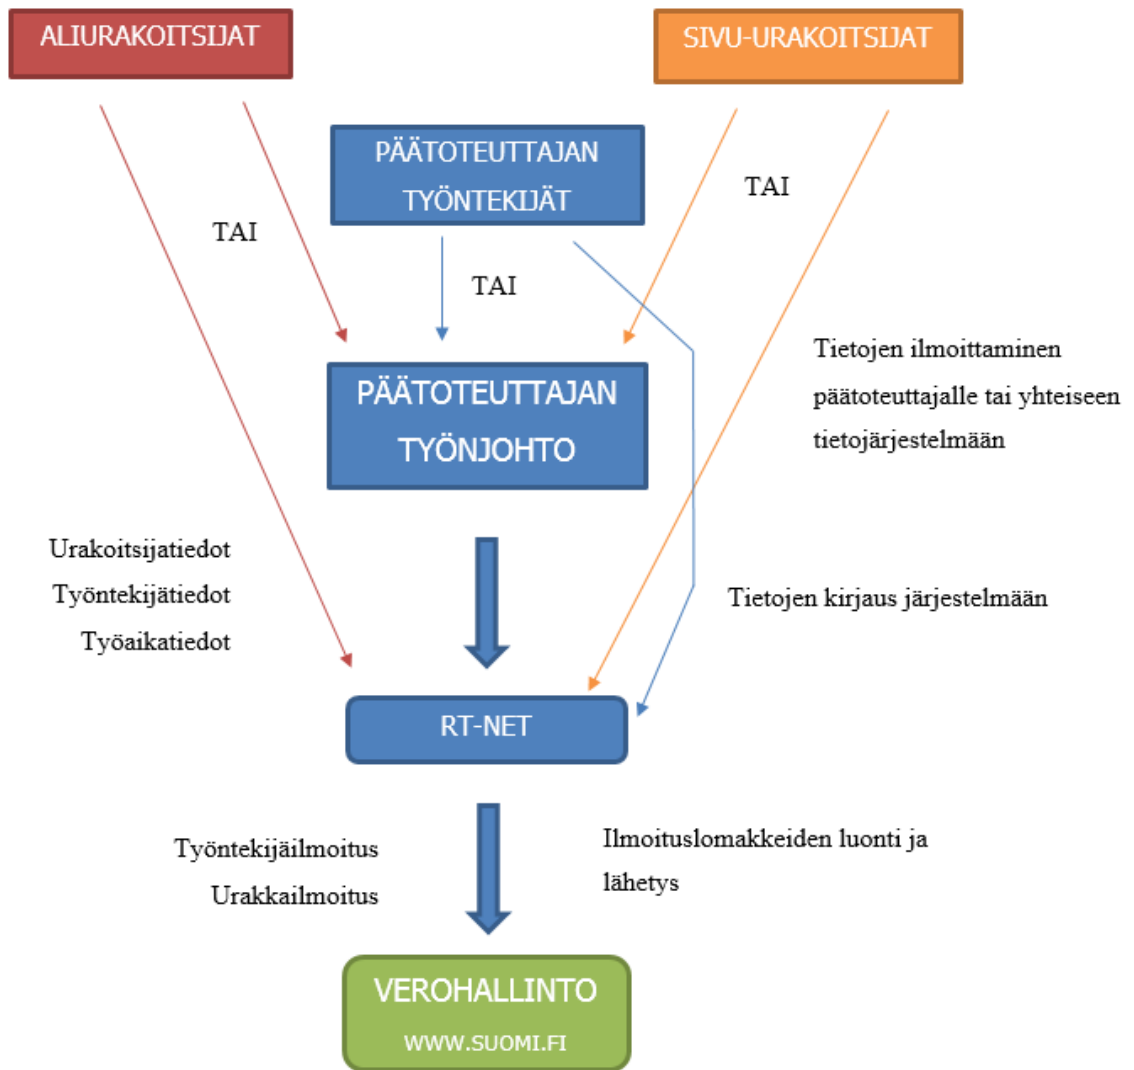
ALIURAKOITSIJAT

SIVU-URAKOITSIJAT

PÄÄTOTEUTTAJAN TYÖNTEKIJÄT

TAI

TAI

TAI

PÄÄTOTEUTTAJAN TYÖNJOHTO

Tietojen ilmoittaminen päätoteuttajalle tai yhteiseen tietojärjestelmään

Urakoitsijatiedot
Työntekijätiedot
Työaikatiedot

Tietojen kirjaus järjestelmään

RT-NET

Työntekijäilmoitus
Urakkailmoitus

Ilmoituslomakkeiden luonti ja lähetys

VEROHALLINTO
WWW.SUOMI.FI